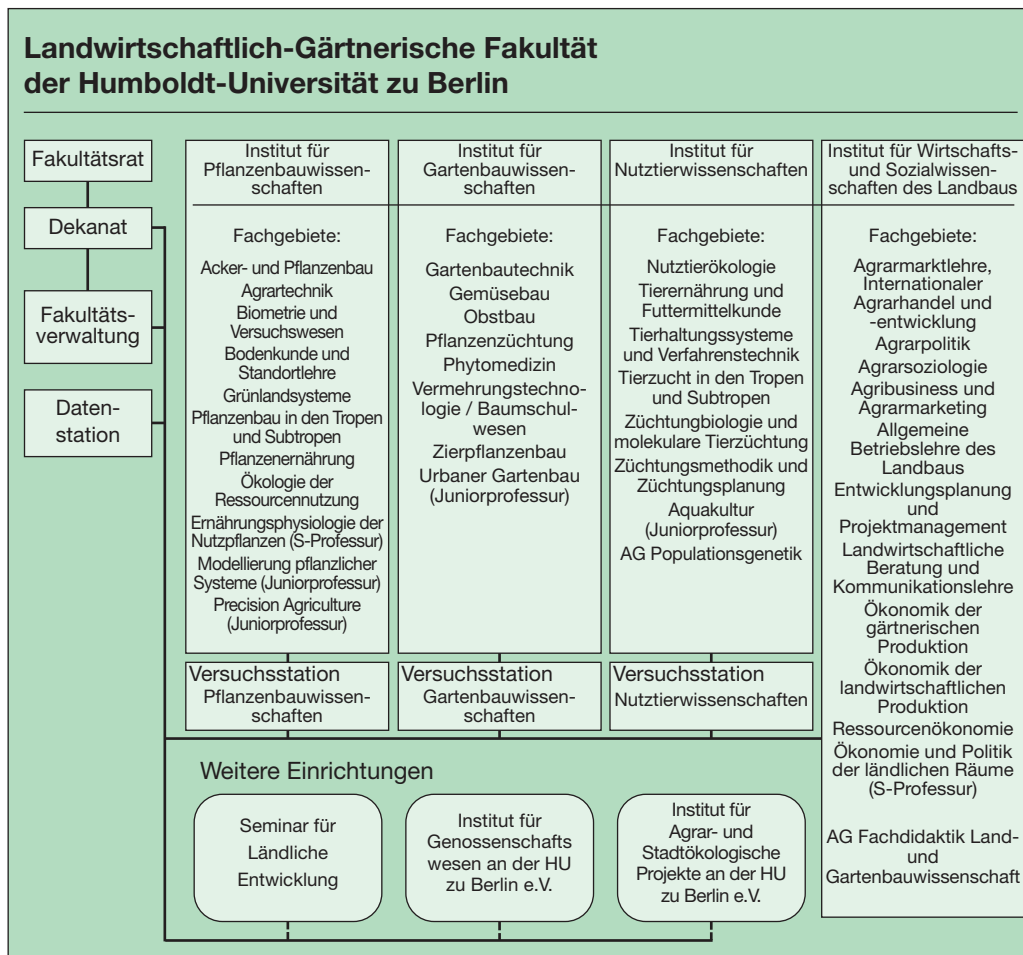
Landwirtschaftlich-Gärtnerische Fakultät der Humboldt-Universität zu Berlin

Fakultätsrat

Dekanat

Fakultätsverwaltung

Datenstation

Institut für Pflanzenbauwissenschaften

Fachgebiete:

Acker- und Pflanzenbau
Agrartechnik
Biometrie und Versuchswesen
Bodenkunde und Standortlehre
Grünlandsysteme
Pflanzenbau in den Tropen und Subtropen
Pflanzenernährung
Ökologie der Ressourcennutzung
Ernährungsphysiologie der Nutzpflanzen (S-Professur)
Modellierung pflanzlicher Systeme (Juniorprofessur)
Precision Agriculture (Juniorprofessur)

Versuchsstation Pflanzenbauwissenschaften

Institut für Gartenbauwissenschaften

Fachgebiete:

Gartenbautechnik
Gemüsebau
Obstbau
Pflanzenzüchtung
Phytomedizin
Vermehrungstechnologie / Baumschulwesen
Zierpflanzenbau
Urbaner Gartenbau (Juniorprofessur)

Versuchsstation Gartenbauwissenschaften

Institut für Nutztierwissenschaften

Fachgebiete:

Nutztierökologie
Tierernährung und Futtermittelkunde
Tierhaltungssysteme und Verfahrenstechnik
Tierzucht in den Tropen und Subtropen
Züchtungbiologie und molekulare Tierzüchtung
Züchtungsmethodik und Züchtungsplanung
Aquakultur (Juniorprofessur)
AG Populationsgenetik

Versuchsstation Nutztierwissenschaften

Institut für Wirtschafts- und Sozialwissenschaften des Landbaus

Fachgebiete:

Agrarmarktlehre, Internationaler Agrarhandel und -entwicklung
Agrarpolitik
Agrarsoziologie
Agribusiness und Agrarmarketing
Allgemeine Betriebslehre des Landbaus
Entwicklungsplanung und Projektmanagement
Landwirtschaftliche Beratung und Kommunikationslehre
Ökonomik der gärtnerischen Produktion
Ökonomik der landwirtschaftlichen Produktion
Ressourcenökonomie
Ökonomie und Politik der ländlichen Räume (S-Professur)

AG Fachdidaktik Land- und Gartenbauwissenschaft

Weitere Einrichtungen

Seminar für Ländliche Entwicklung

Institut für Genossenschafts wesen an der HU zu Berlin e.V.

Institut für Agrar- und Stadtökologische Projekte an der HU zu Berlin e.V.